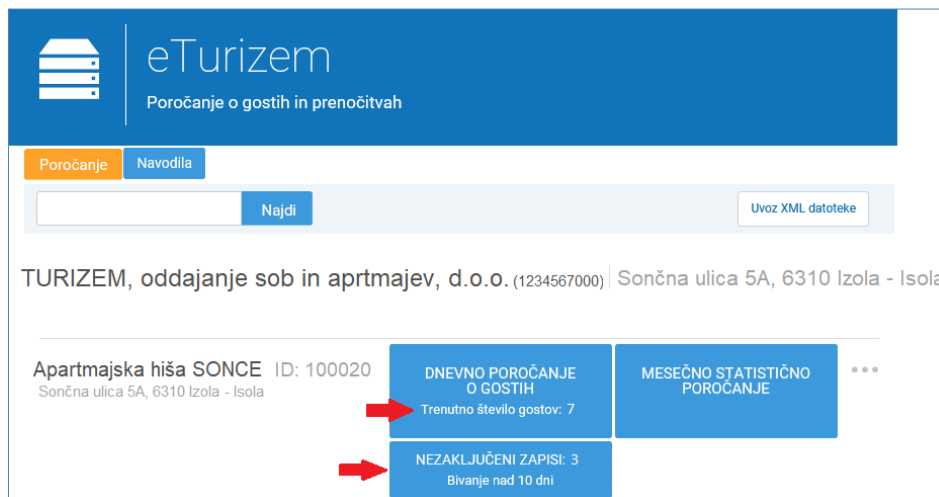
eTurizem

Poročanje o gostih in prenočitvah

Poročanje
Navodila

Najdi

Uvoz XML datoteke

TURIZEM, oddajanje sob in aprtmajev, d.o.o. (1234567000) Sončna ulica 5A, 6310 Izola - Isola

Apartmajska hiša SONCE ID: 100020
Sončna ulica 5A, 6310 Izola - Isola

DNEVNO POROČANJE O GOSTIH
Trenutno število gostov: 7

MESEČNO STATISTIČNO POROČANJE

•••

NEZAKLJUČENI ZAPISI: 3
Bivanje nad 10 dni